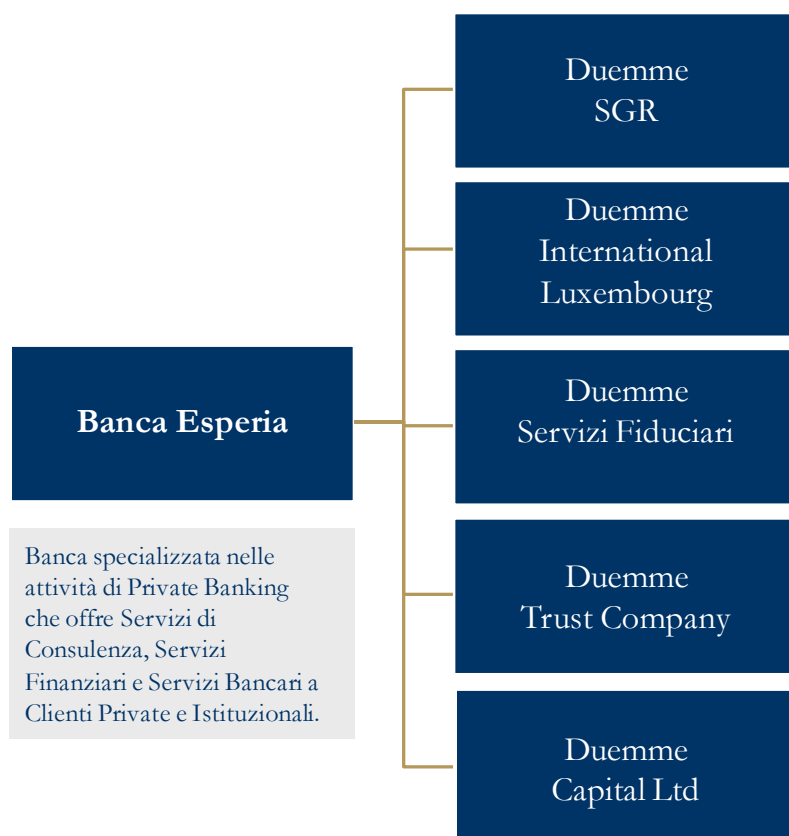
Banca Esperia

Banca specializzata nelle attività di Private Banking che offre Servizi di Consulenza, Servizi Finanziari e Servizi Bancari a Clienti Private e Istituzionali.

Duemme SGR

Duemme International Luxembourg

Duemme Servizi Fiduciari

Duemme Trust Company

Duemme Capital Ltd